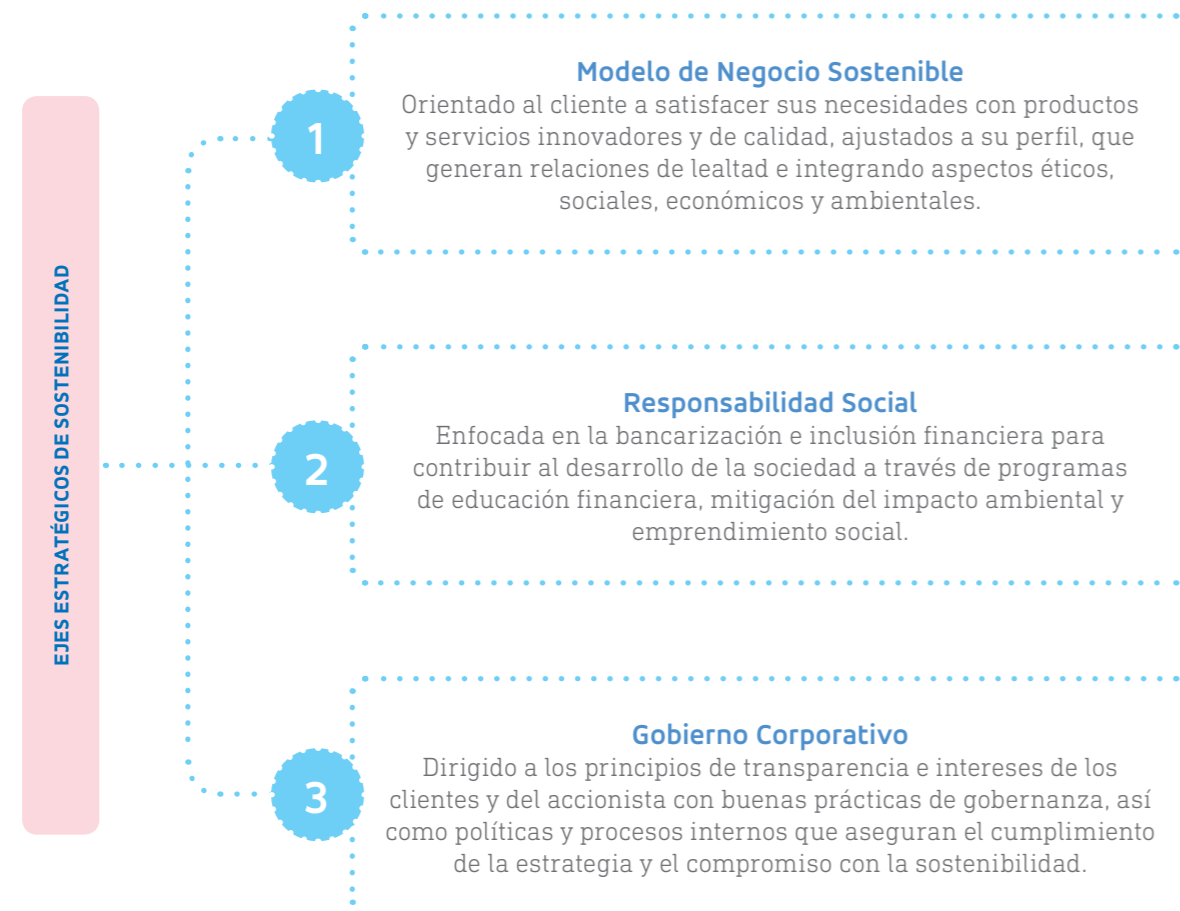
EJES ESTRATÉGICOS DE SOSTENIBILIDAD

1

Modelo de Negocio Sostenible
Orientado al cliente a satisfacer sus necesidades con productos y servicios innovadores y de calidad, ajustados a su perfil, que generan relaciones de lealtad e integrando aspectos éticos, sociales, económicos y ambientales.

2

Responsabilidad Social
Enfocada en la bancarización e inclusión financiera para contribuir al desarrollo de la sociedad a través de programas de educación financiera, mitigación del impacto ambiental y emprendimiento social.

3

Gobierno Corporativo
Dirigido a los principios de transparencia e intereses de los clientes y del accionista con buenas prácticas de gobernanza, así como políticas y procesos internos que aseguran el cumplimiento de la estrategia y el compromiso con la sostenibilidad.